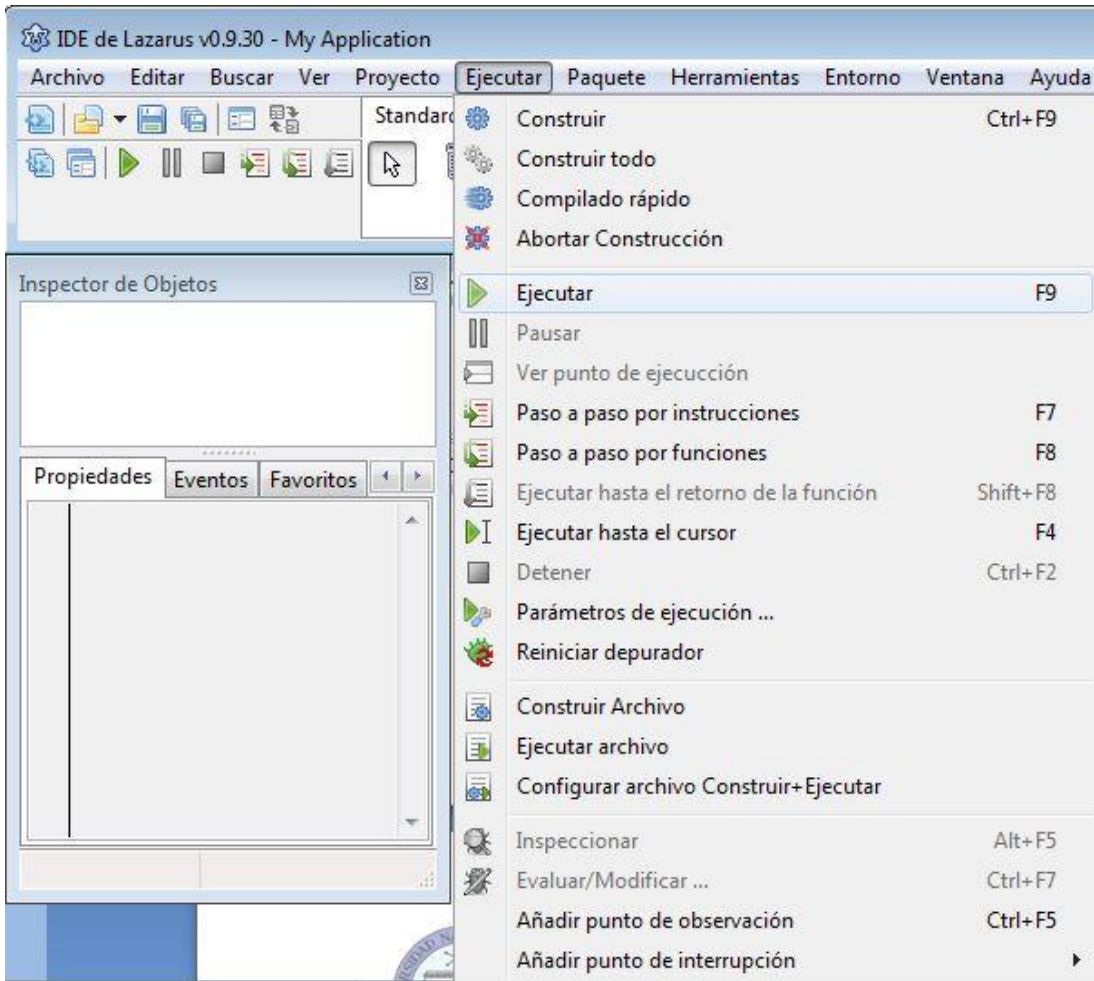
IDE de Lazarus v0.9.30 - My Application

Archivo Editar Buscar Ver Proyecto Ejecutar Paquete Herramientas Entorno Ventana Ayuda

Standard

Inspector de Objetos

Propiedades Eventos Favoritos

Construir Ctrl+F9
Construir todo
Compilado rápido
Abortar Construcción
Ejecutar F9
Pausar
Ver punto de ejecucción
Paso a paso por instrucciones F7
Paso a paso por funciones F8
Ejecutar hasta el retorno de la función Shift+F8
Ejecutar hasta el cursor F4
Detener Ctrl+F2
Parámetros de ejecución ...
Reiniciar depurador
Construir Archivo
Ejecutar archivo
Configurar archivo Construir+Ejecutar
Inspeccionar Alt+F5
Evaluar/Modificar ... Ctrl+F7
Añadir punto de observación Ctrl+F5
Añadir punto de interrupción